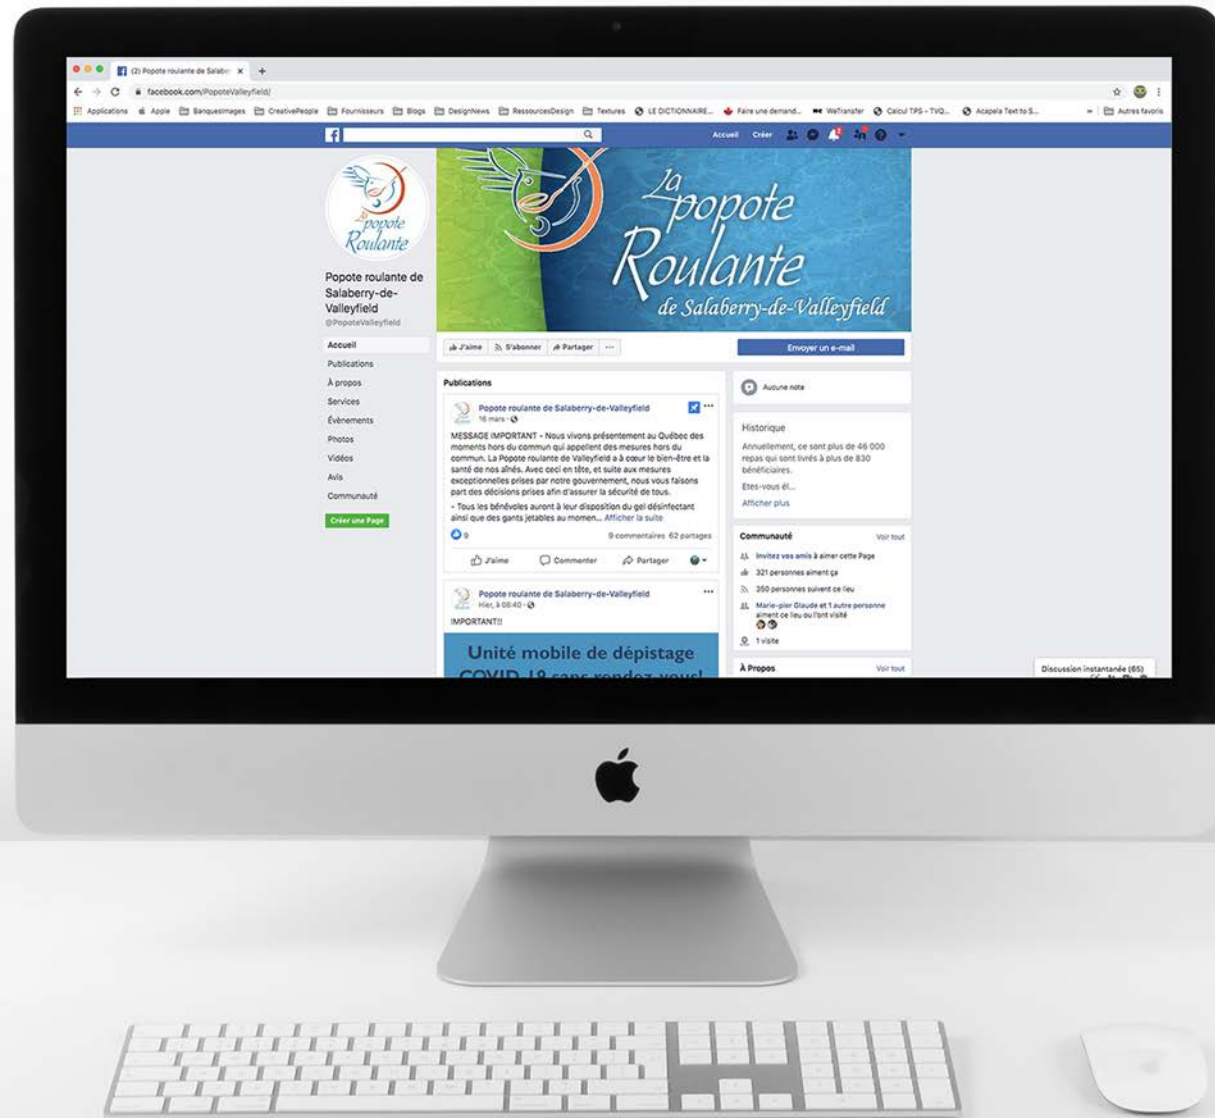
(2) Popote roulante de Salabe ×

facebook.com/PopoteValleyfield/

Applications Apple BanquesImages CreativePeople Fournisseurs Blogs DesignNews RessourcesDesign Textures LE DICTIONNAIRE... Faire une demand... WeTransfer Calcul TPS – TVQ... Acapela Text to S... Autres favoris

Accueil Créer

la popote Roulante

la popote Roulante de Salaberry-de-Valleyfield

Popote roulante de Salaberry-de-Valleyfield
@PopoteValleyfield

Accueil
Publications
À propos
Services
Évènements
Photos
Vidéos
Avis
Communauté
Créer une Page

J'aime S'abonner Partager ···

Envoyer un e-mail

Publications

Popote roulante de Salaberry-de-Valleyfield
16 mars ·

MESSAGE IMPORTANT - Nous vivons présentement au Québec des moments hors du commun qui appellent des mesures hors du commun. La Popote roulante de Valleyfield a à cœur le bien-être et la santé de nos aînés. Avec ceci en tête, et suite aux mesures exceptionnelles prises par notre gouvernement, nous vous faisons part des décisions prises afin d'assurer la sécurité de tous.
- Tous les bénévoles auront à leur disposition du gel désinfectant ainsi que des gants jetables au momen... Afficher la suite

9 9 commentaires 62 partages

J'aime Commenter Partager

Popote roulante de Salaberry-de-Valleyfield
Hier, à 08:40 ·

IMPORTANT!!

Unité mobile de dépistage COVID-19 sans rendez-vous!

Aucune note

Historique
Annuellement, ce sont plus de 46 000 repas qui sont livrés à plus de 830 bénéficiaires.
Etes-vous él...
Afficher plus

Communauté Voir tout
Invitez vos amis à aimer cette Page
321 personnes aiment ça
350 personnes suivent ce lieu
Marie-pier Claude et 1 autre personne aiment ce lieu ou l'ont visité
1 visite

À Propos Voir tout

Discussion instantanée (65)